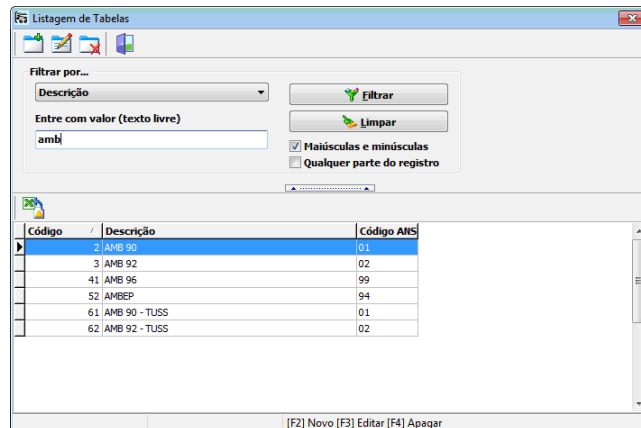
Listagem de Tabelas

Filtrar por...

Descrição

Entre com valor (texto livre)

amb

Filtrar

Limpar

Maiúsculas e minúsculas

Qualquer parte do registro

| Código | Descrição | Código ANS |
|---|---|---|
| 2 | AMB 90 | 01 |
| 3 | AMB 92 | 02 |
| 41 | AMB 96 | 99 |
| 52 | AMBEP | 94 |
| 61 | AMB 90 - TUSS | 01 |
| 62 | AMB 92 - TUSS | 02 |

[F2] Novo [F3] Editar [F4] Apagar